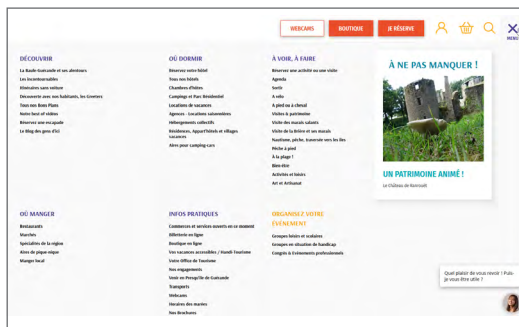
WEBCAMS BOUTIQUE JE RÉSERVE

MENU

DÉCOUVRIR
La Baule-Guérande et ses alentours
Les incontournables
Itinéraires sans voiture
Découvrir avec nos habitants, les Greeters
Tous nos Bons Plans
Notre best of vidéos
Réservez une escapade
Le Blog des gens d'ici

OÙ DORMIR
Réservez votre hôtel
Tous nos hôtels
Chambres d'hôtes
Campings et Parc Résidentiel
Locations de vacances
Agences - Locations saisonnières
Hébergements collectifs
Résidences, Appart'hôtels et villages vacances
Aires pour camping-cars

À VOIR, À FAIRE
Réserver une activité ou une visite
Agenda
Sortir
À vélo
À pied ou à cheval
Visites & patrimoine
Visite des marais salants
Visite de la Brière et ses marais
Nautisme, pêche, traverser vers les îles
Pêche à pied
À la plage !
Bien-être
Activités et loisirs
Art et Artisanat

À NE PAS MANQUER !

UN PATRIMOINE ANIMÉ !
Le Château de Ranrouët

OÙ MANGER
Restaurants
Marchés
Spécialités de la région
Aires de pique-nique
Manger local

INFOS PRATIQUES
Commerces et services ouverts en ce moment
Billetterie en ligne
Boutique en ligne
Vos vacances accessibles / Handi-Tourisme
Votre Office de Tourisme
Nos engagements
Venir en Presqu'île de Guérande
Transports
Webcams
Horaires des marées
Nos Brochures

ORGANISEZ VOTRE ÉVÉNEMENT
Groupes loisirs et scolaires
Groupes en situation de handicap
Congrès & Événements professionnels

Quel plaisir de vous revoir ! Puis-je vous être utile ?